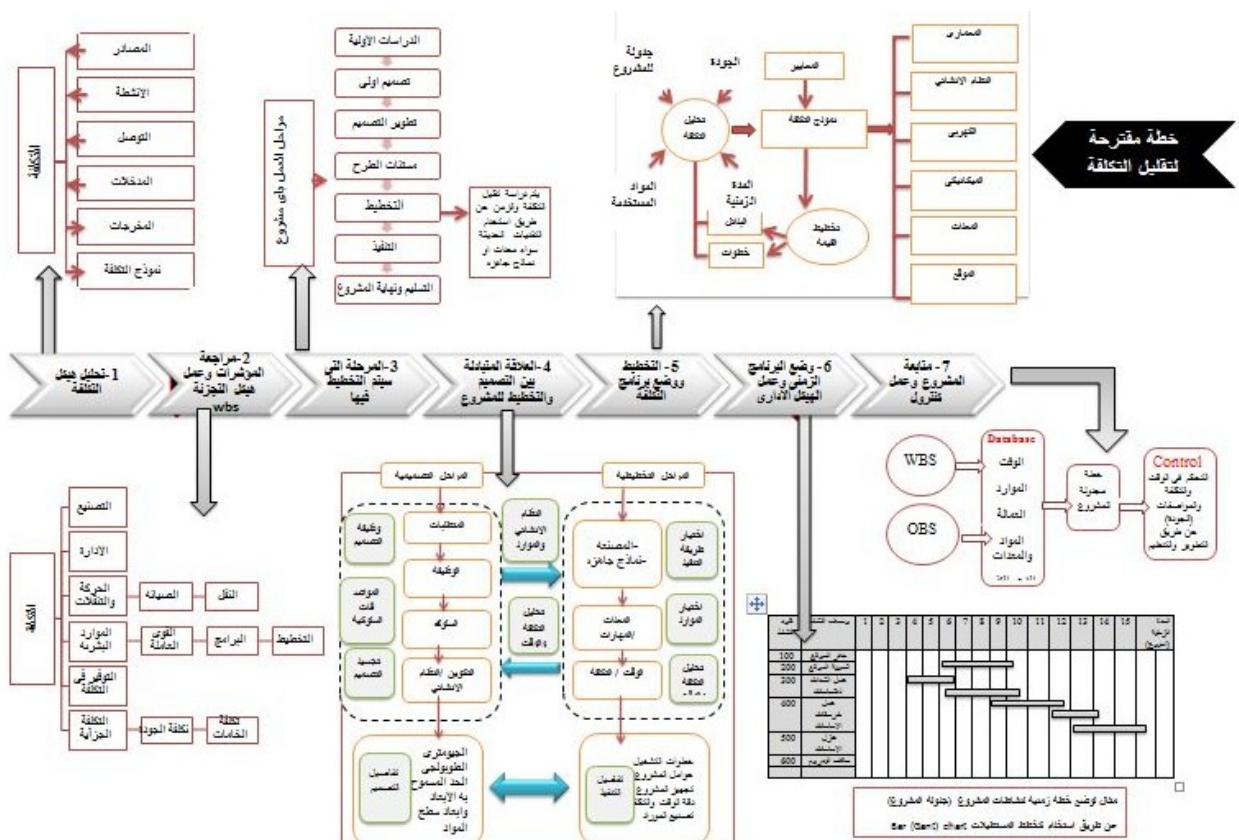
التكلفة

المصادر

الانشطة

التوصل

المدخلات

المخرجات

نموذج التكلفة

مراحل الدخول في مشروع

الدراسات الاولية

تصميم اولى

تطوير التصميم

مستندات الطرح

التخطيط

التنفيذ

التسليم ونهاية المشروع

يتم دراسة تقليل التكلفة والزمن عن طريق استخدام التقنيات الحديثة سواء معدات أو نماذج جاهزة

جدولة للمشروع

الجودة

المعايير

تحليل منفعة

نموذج التكلفة

المواد المستخدمة

المدة الزمنية

البدائل

تخطيط الهيئة

خطوات

المعمارى

النظام الانشائي

الكهربى

الميكانيكى

المعدات

موقع

خطة مقترحة لتقليل التكلفة

1-تحليل هيكل التكلفة

2-مراجعة المؤشرات وعمل هيكل التجزئة wbs

3-المرحلة التي سيتم التخطيط فيها

4-العلاقة المتبادلة بين التصميم والتخطيط للمشروع

5- التخطيط ووضع برنامج التكلفة

6- وضع البرنامج الزمنى وعمل الهيكل الادارى

7- متابعة المشروع وعمل كنترول

التكلفة

التصنيع

الادارة

الحركة والتنقلات

الصيانة

النقل

الموارد البشرية

القوى العاملة

البرامج

التخطيط

التوفير فى التكلفة

التكلفة الجزأية

تكلفة الجودة

تكلفة الخامات

المراحل التصميمية

المراحل التخطيطية

وظيفة التصميم

المتطلبات

النظام الانشائي والموارد

المصنعة -نماذج جاهزة

اختيار طريقة التنفيذ

مواصفات السلوكية

وظيفة

تحليل منفعة ووقت

المعدات /المهارات

اختيار الموارد

حجسية التصميم

سلوك

التكوين /النظام الانشائي

وقت / منفعة

تحليل منفعة

تفاصيل التصميم

الجيومترى الطوبوغرافى الحد المسموح به الابعاد وابعاد سطح المواد

تفاصيل التنفيذ

خطوات التشغيل عوامل المشروع تجهيز المشروع دقة الوقت والتكلفة تصنيع الموارد

WBS

OBS

Database

الوقت

الموارد

العمالة

المواد والمعدات

خطة مجدولة للمشروع

Control

التحكم في الوقت والتكلفة والمواصفات (الجودة) عن طريق التطوير والتنظيم

| المدة الزمنية (اسبوع) | 15 | 14 | 13 | 12 | 11 | 10 | 9 | 8 | 7 | 6 | 5 | 4 | 3 | 2 | 1 | وصف النشاط | قيمة النشاط |
|---|---|---|---|---|---|---|---|---|---|---|---|---|---|---|---|---|---|
| | | | | | | | | | | | | | | | | عمل السوابق | 100 |
| | | | | | | | | | | | | | | | | تسوية السوابق | 200 |
| | | | | | | | | | | | | | | | | عمل الشدات للاساسات | 300 |
| | | | | | | | | | | | | | | | | صب خرسانة الاساسات | 600 |
| | | | | | | | | | | | | | | | | عزل الاساسات | 500 |
| | | | | | | | | | | | | | | | | مكافحة | 600 |

مثال لوضع خطة زمنية لنشاطات المشروع (جدولة المشروع)

عن طريق استخدام كخطط المستطيلات (Gant) chart Bar